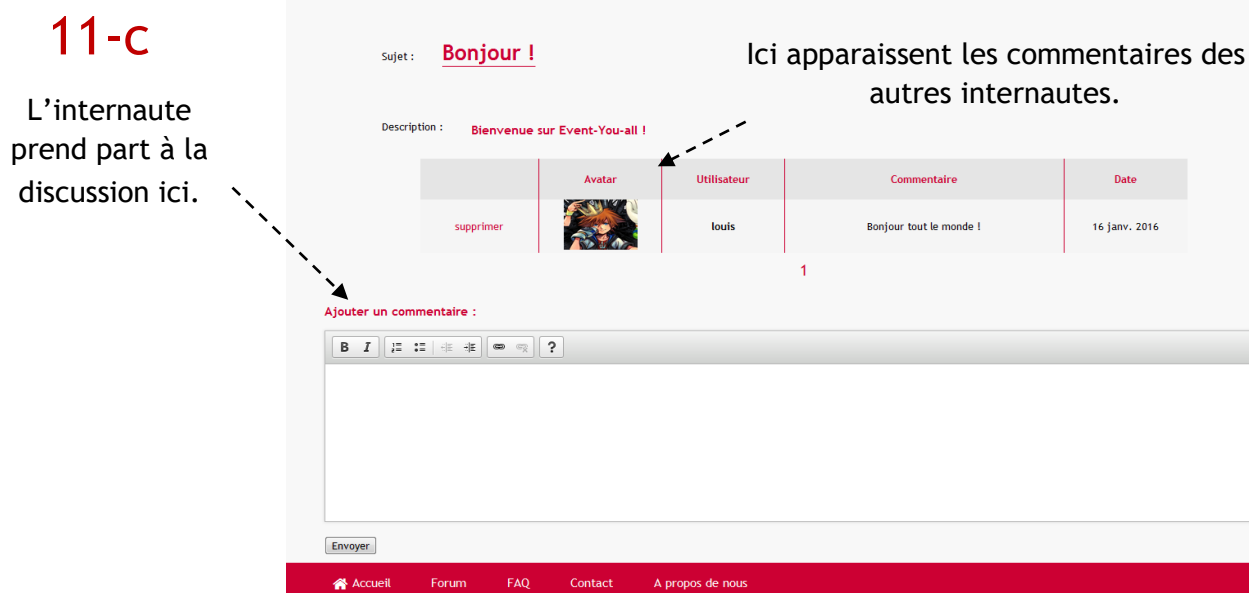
11-c

L'internaute prend part à la discussion ici.

Sujet : Bonjour !

Ici apparaissent les commentaires des autres internautes.

Description : Bienvenue sur Event-You-all !

| | Avatar | Utilisateur | Commentaire | Date |
|---|---|---|---|---|
| supprimer | | louis | Bonjour tout le monde ! | 16 janv. 2016 |

1

Ajouter un commentaire :

B I ?

Envoyer

Accueil Forum FAQ Contact A propos de nous